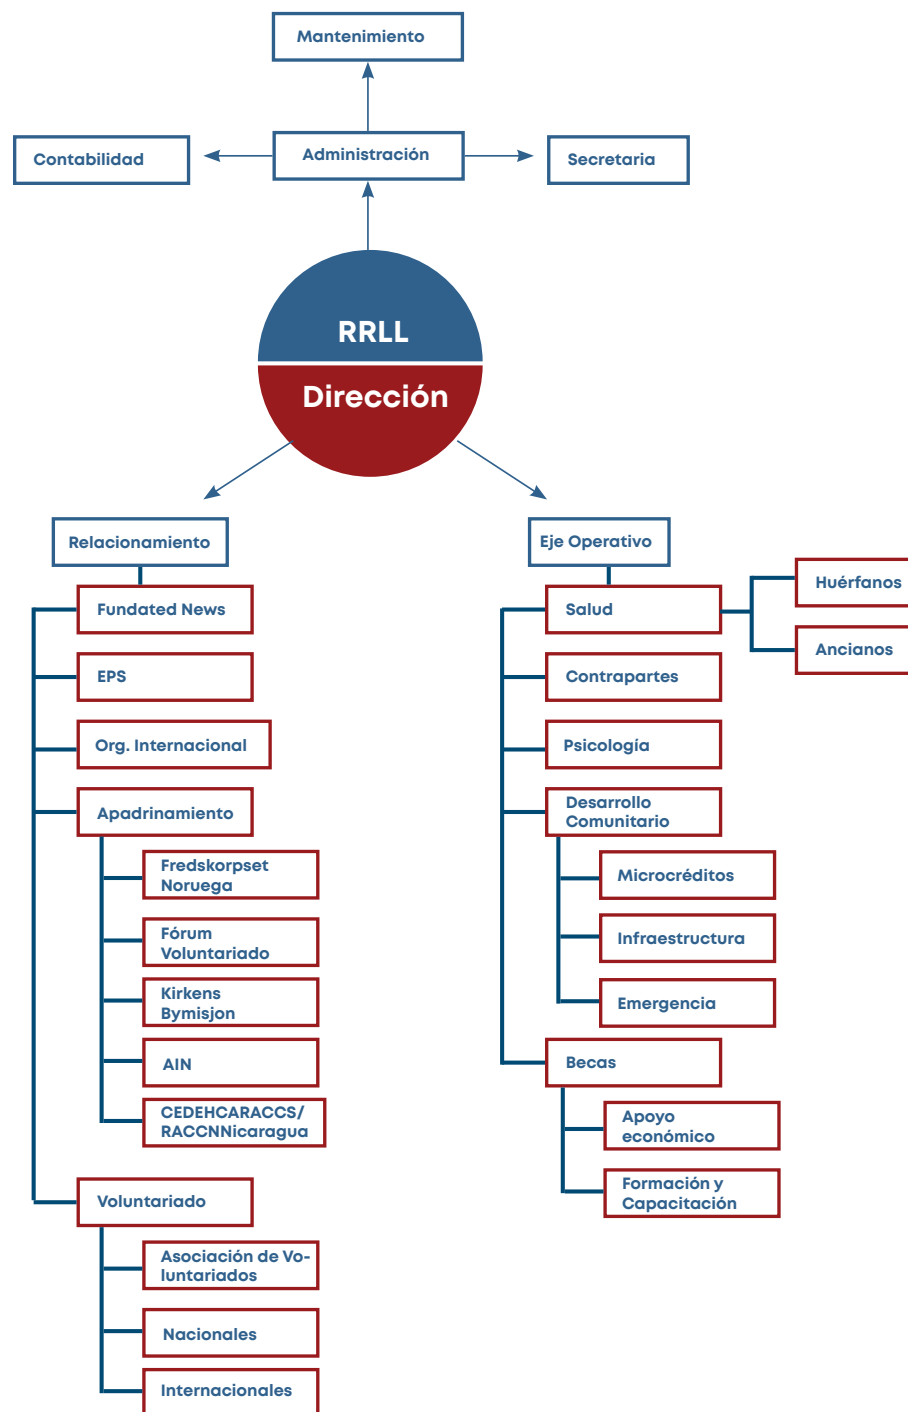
Mantenimiento

Contabilidad

Administración

Secretaria

RRLL

Dirección

Relacionamiento

Fundated News

EPS

Org. Internacional

Apadrinamiento

Fredskorpset Noruega

Fórum Voluntariado

Kirkens Bymisjon

AIN

CEDEHCARACCS/ RACCNNicaragua

Voluntariado

Asociación de Voluntariados

Nacionales

Internacionales

Eje Operativo

Salud

Huérfanos

Ancianos

Contrapartes

Psicología

Desarrollo Comunitario

Microcréditos

Infraestructura

Emergencia

Becas

Apoyo económico

Formación y Capacitación